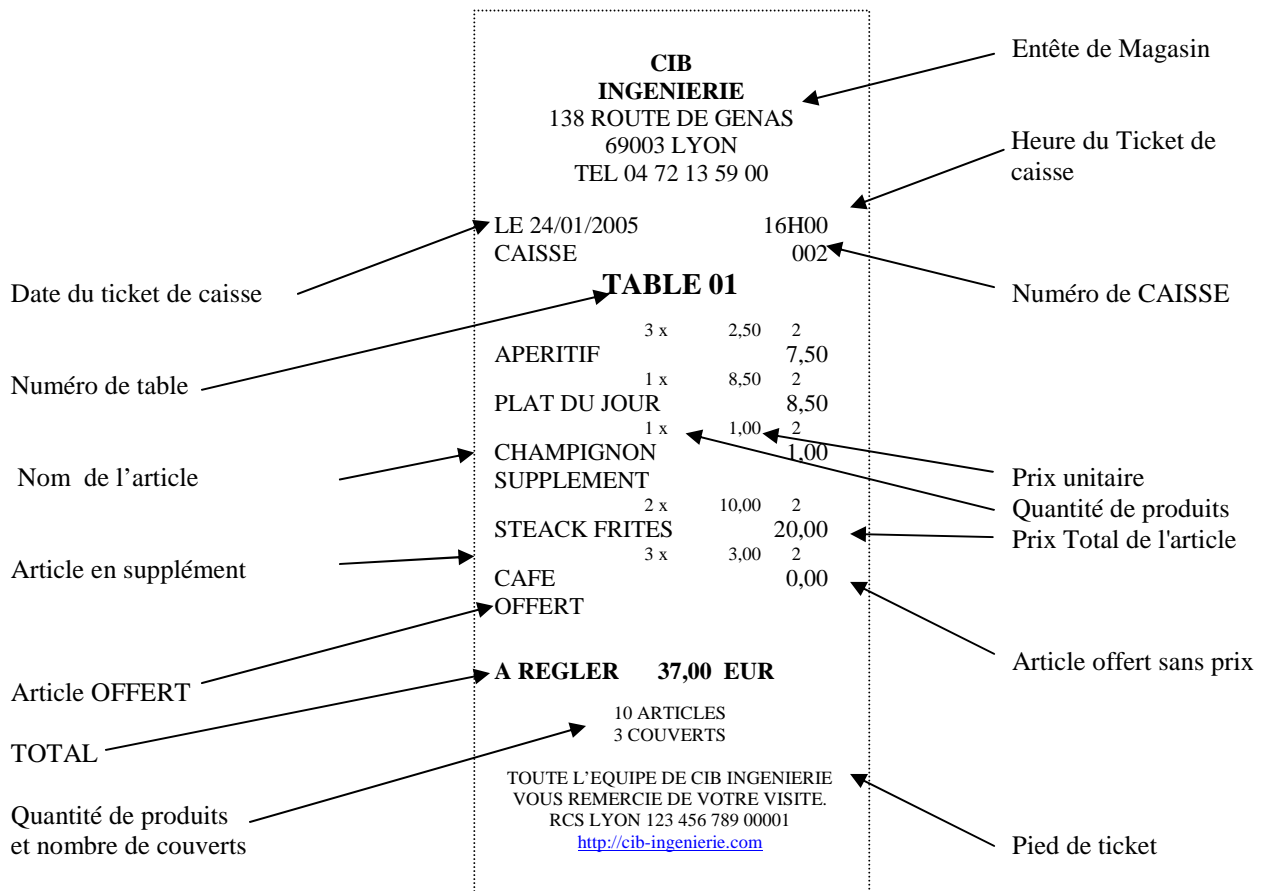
CIB
INGENIERIE
138 ROUTE DE GENAS
69003 LYON
TEL 04 72 13 59 00

Entête de Magasin

Heure du Ticket de caisse

LE 24/01/2005 16H00
CAISSE 002

Date du ticket de caisse

TABLE 01

Numéro de CAISSE

3 x 2,50 2
APERITIF 7,50

Numéro de table

1 x 8,50 2
PLAT DU JOUR 8,50
1 x 1,00 2
CHAMPIGNON 1,00
SUPPLEMENT

Nom de l'article

Prix unitaire

Quantité de produits

2 x 10,00 2
STEACK FRITES 20,00

Prix Total de l'article

3 x 3,00 2
CAFE 0,00
OFFERT

Article en supplément

Article offert sans prix

A REGLER 37,00 EUR

Article OFFERT

10 ARTICLES
3 COUVERTS

TOTAL

TOUTE L'EQUIPE DE CIB INGENIERIE
VOUS REMERCIE DE VOTRE VISITE.
RCS LYON 123 456 789 00001
http://cib-ingenierie.com

Quantité de produits
et nombre de couverts

Pied de ticket